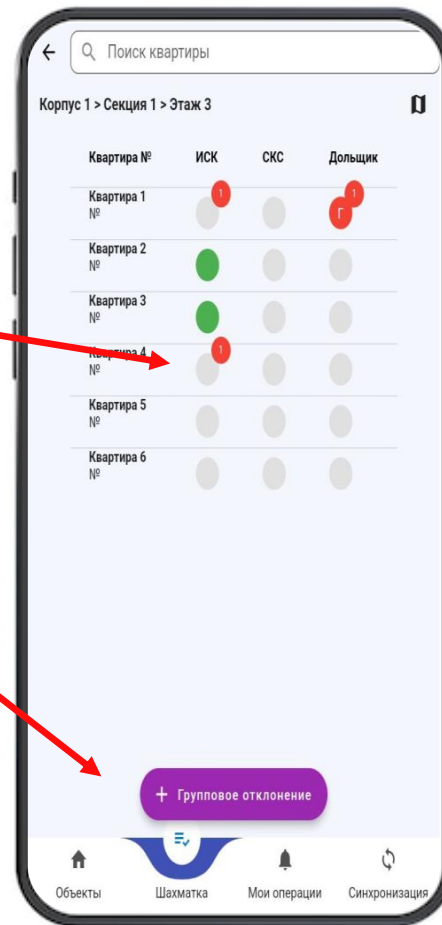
Поиск квартиры

Корпус 1 > Секция 1 > Этаж 3

| Квартира № | ИСК | СКС | Дольщик |
|---|---|---|---|
| Квартира 1 № | 1 | | 1 Г |
| Квартира 2 № | | | |
| Квартира 3 № | | | |
| Квартира 4 № | 1 | | |
| Квартира 5 № | | | |
| Квартира 6 № | | | |

+ Групповое отклонение

Объекты Шахматка Мои операции Синхронизация